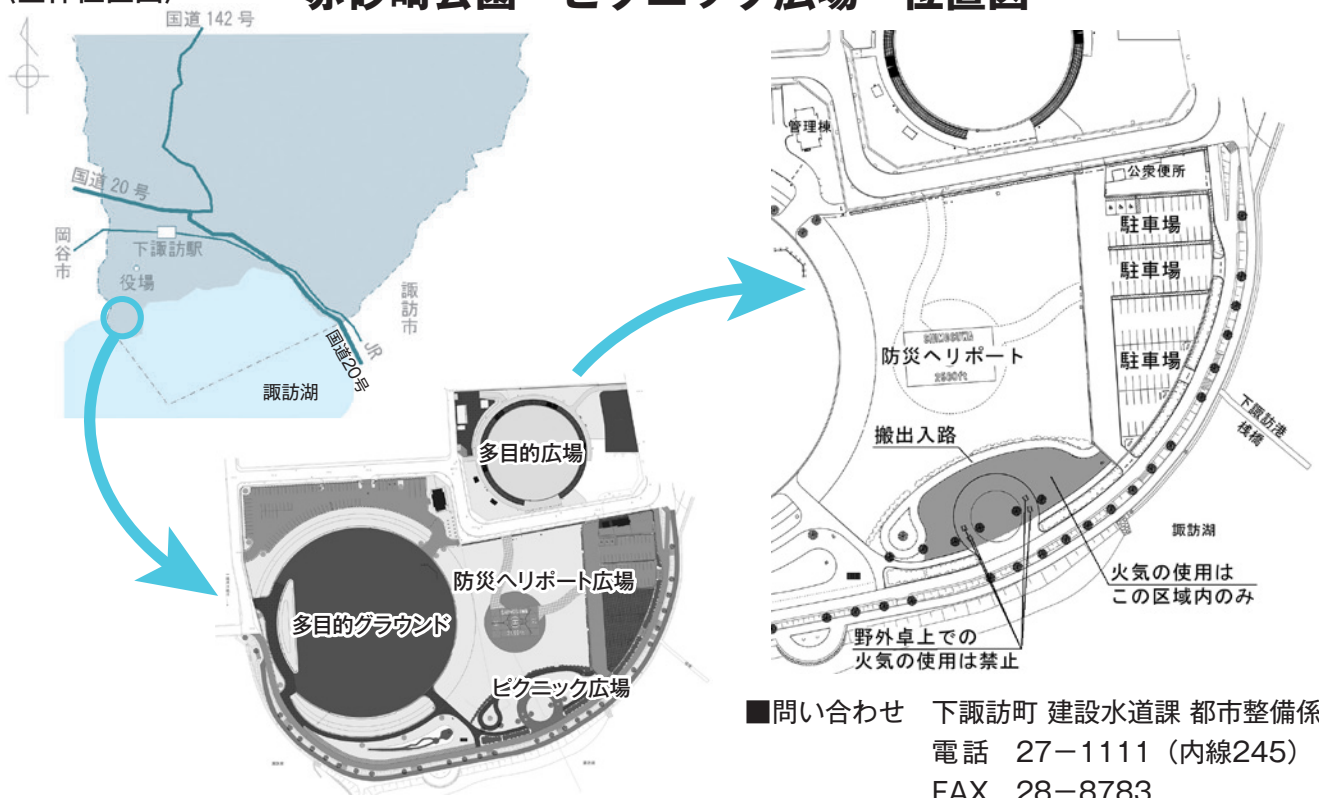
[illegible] ピクニック広場 位置図

国道 142 号
国道 20 号
岡谷市
下諏訪駅
役場
諏訪市
国道20号
JR
諏訪湖

多目的広場
防災ヘリポート広場
多目的グラウンド
ピクニック広場

管理棟
公衆便所
駐車場
駐車場
駐車場
防災ヘリポート
搬出入路
下諏訪港桟橋
諏訪湖
火気の使用は
この区域内のみ
野外卓上での
火気の使用は禁止

■問い合わせ　下諏訪町 建設水道課 都市整備係
電話　27−1111（内線245）
FAX　28−8783